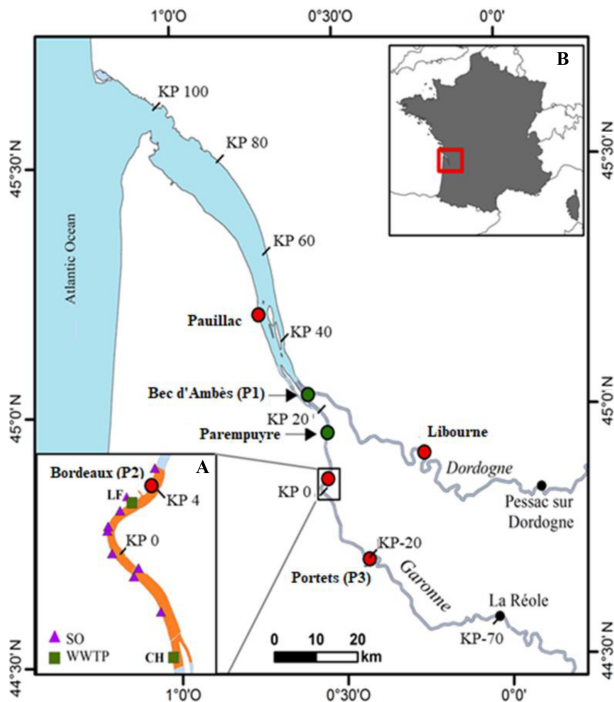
1°0'O
0°30'O
0°0'
45°30'N
45°0'N
44°30'N
45°30'N
45°0'N
44°30'N
B
KP 100
KP 80
KP 60
KP 40
Atlantic Ocean
Pauillac
Bec d'Ambès (P1)
KP 20
Parempuyre
Libourne
Dordogne
Pessac sur Dordogne
KP 0
KP-20
Portets (P3)
Garonne
La Réole
KP-70
0 10 20 km
A
Bordeaux (P2)
LF
KP 4
KP 0
SO
WWTP
CH
1°0'O
0°30'O
0°0'